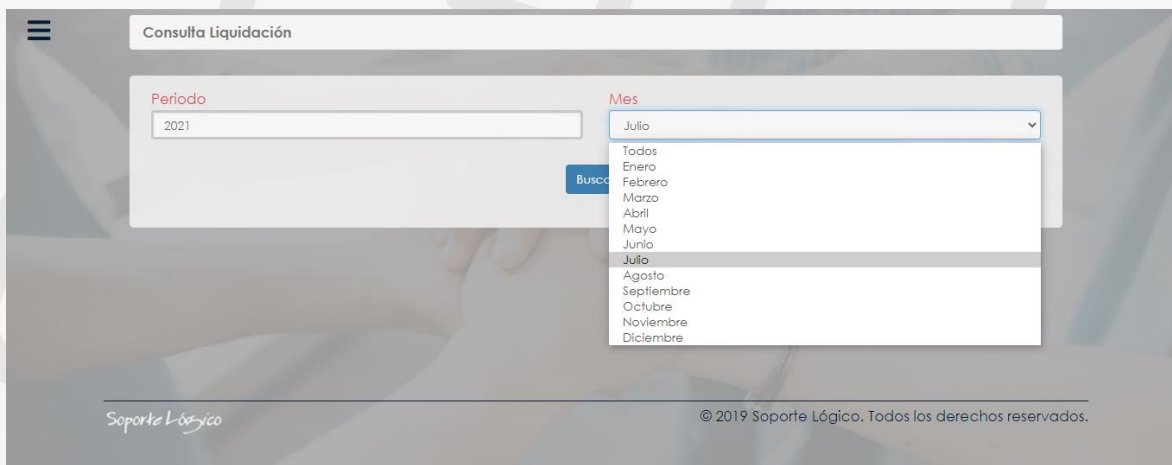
Consulta Liquidación

Periodo
2021

Mes
Julio

Todos
Enero
Febrero
Marzo
Abril
Mayo
Junio
Julio
Agosto
Septiembre
Octubre
Noviembre
Diciembre

Busc

Soporte Lógico

© 2019 Soporte Lógico. Todos los derechos reservados.